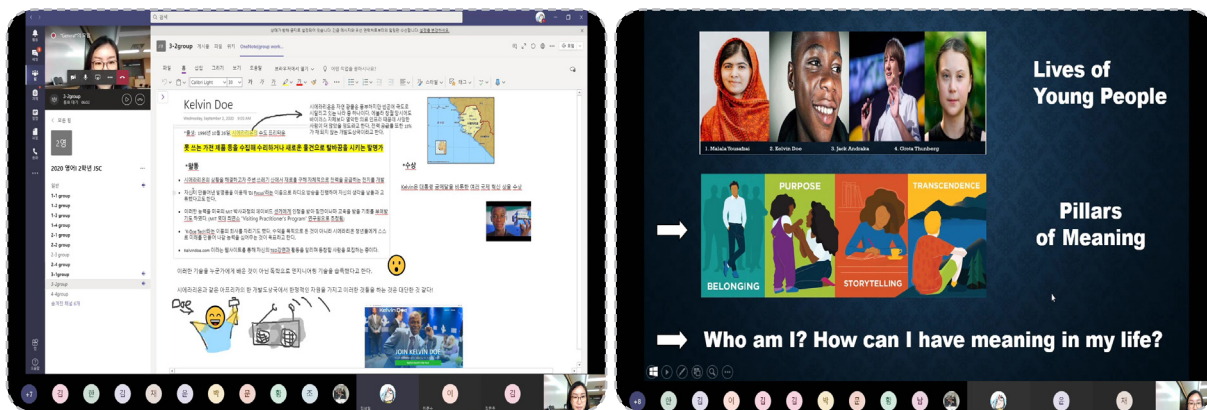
3-2group

Kelvin Doe

Wednesday, September 2, 2020

쓸 쓰는 가전 제품 등을 수집해 수리하거나 새로운 용건으로 탈바꿈을 시키는 발명가

•활동

•수상

2020 영어 2학년 JSC

1-1 group
1-2 group
1-3 group
1-4 group
2-1 group
2-2 group
2-3 group
2-4 group
3-1group
3-2group
4-group

Doe

JOIN KELVIN DOE

Lives of Young People

1. Malala Yousafzai
2. Kelvin Doe
3. Jack Andraka
4. Greta Thunberg

Pillars of Meaning

PURPOSE

TRANSCENDENCE

BELONGING

STORYTELLING

Who am I? How can I have meaning in my life?